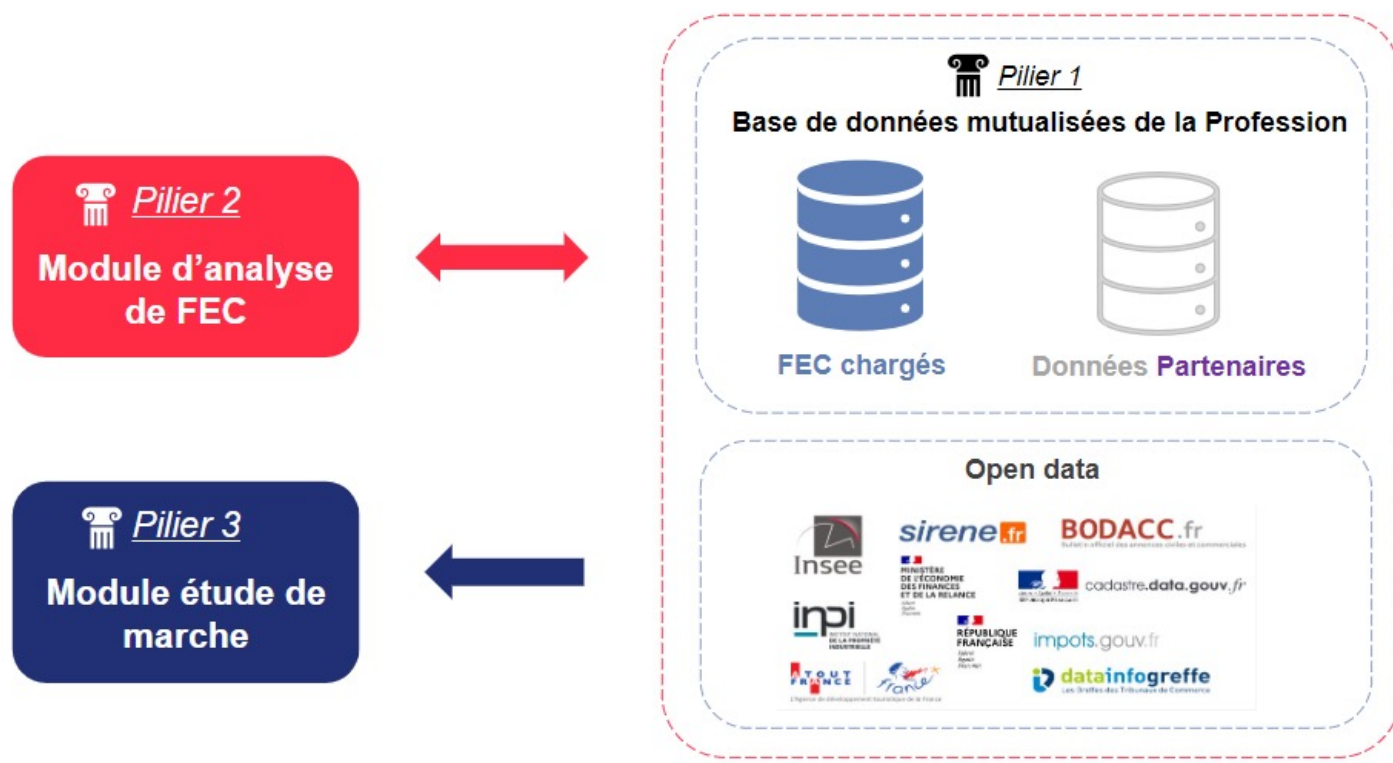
Pilier 2
Module d'analyse de FEC

Pilier 3
Module étude de marche

Pilier 1
Base de données mutualisées de la Profession

FEC chargés

Données Partenaires

Open data

Insee
sirene.fr
BODACC.fr
Bulletin officiel des annonces civiles et commerciales
MINISTÈRE DE L'ÉCONOMIE DES FINANCES ET DE LA RELANCE
cadastre.data.gouv.fr
inpi
INSTITUT NATIONAL DE LA PROPRIÉTÉ INDUSTRIELLE
RÉPUBLIQUE FRANÇAISE
impots.gouv.fr
ATOUT FRANCE
France
datainfogreffe
Les Greffes des Tribunaux de Commerce